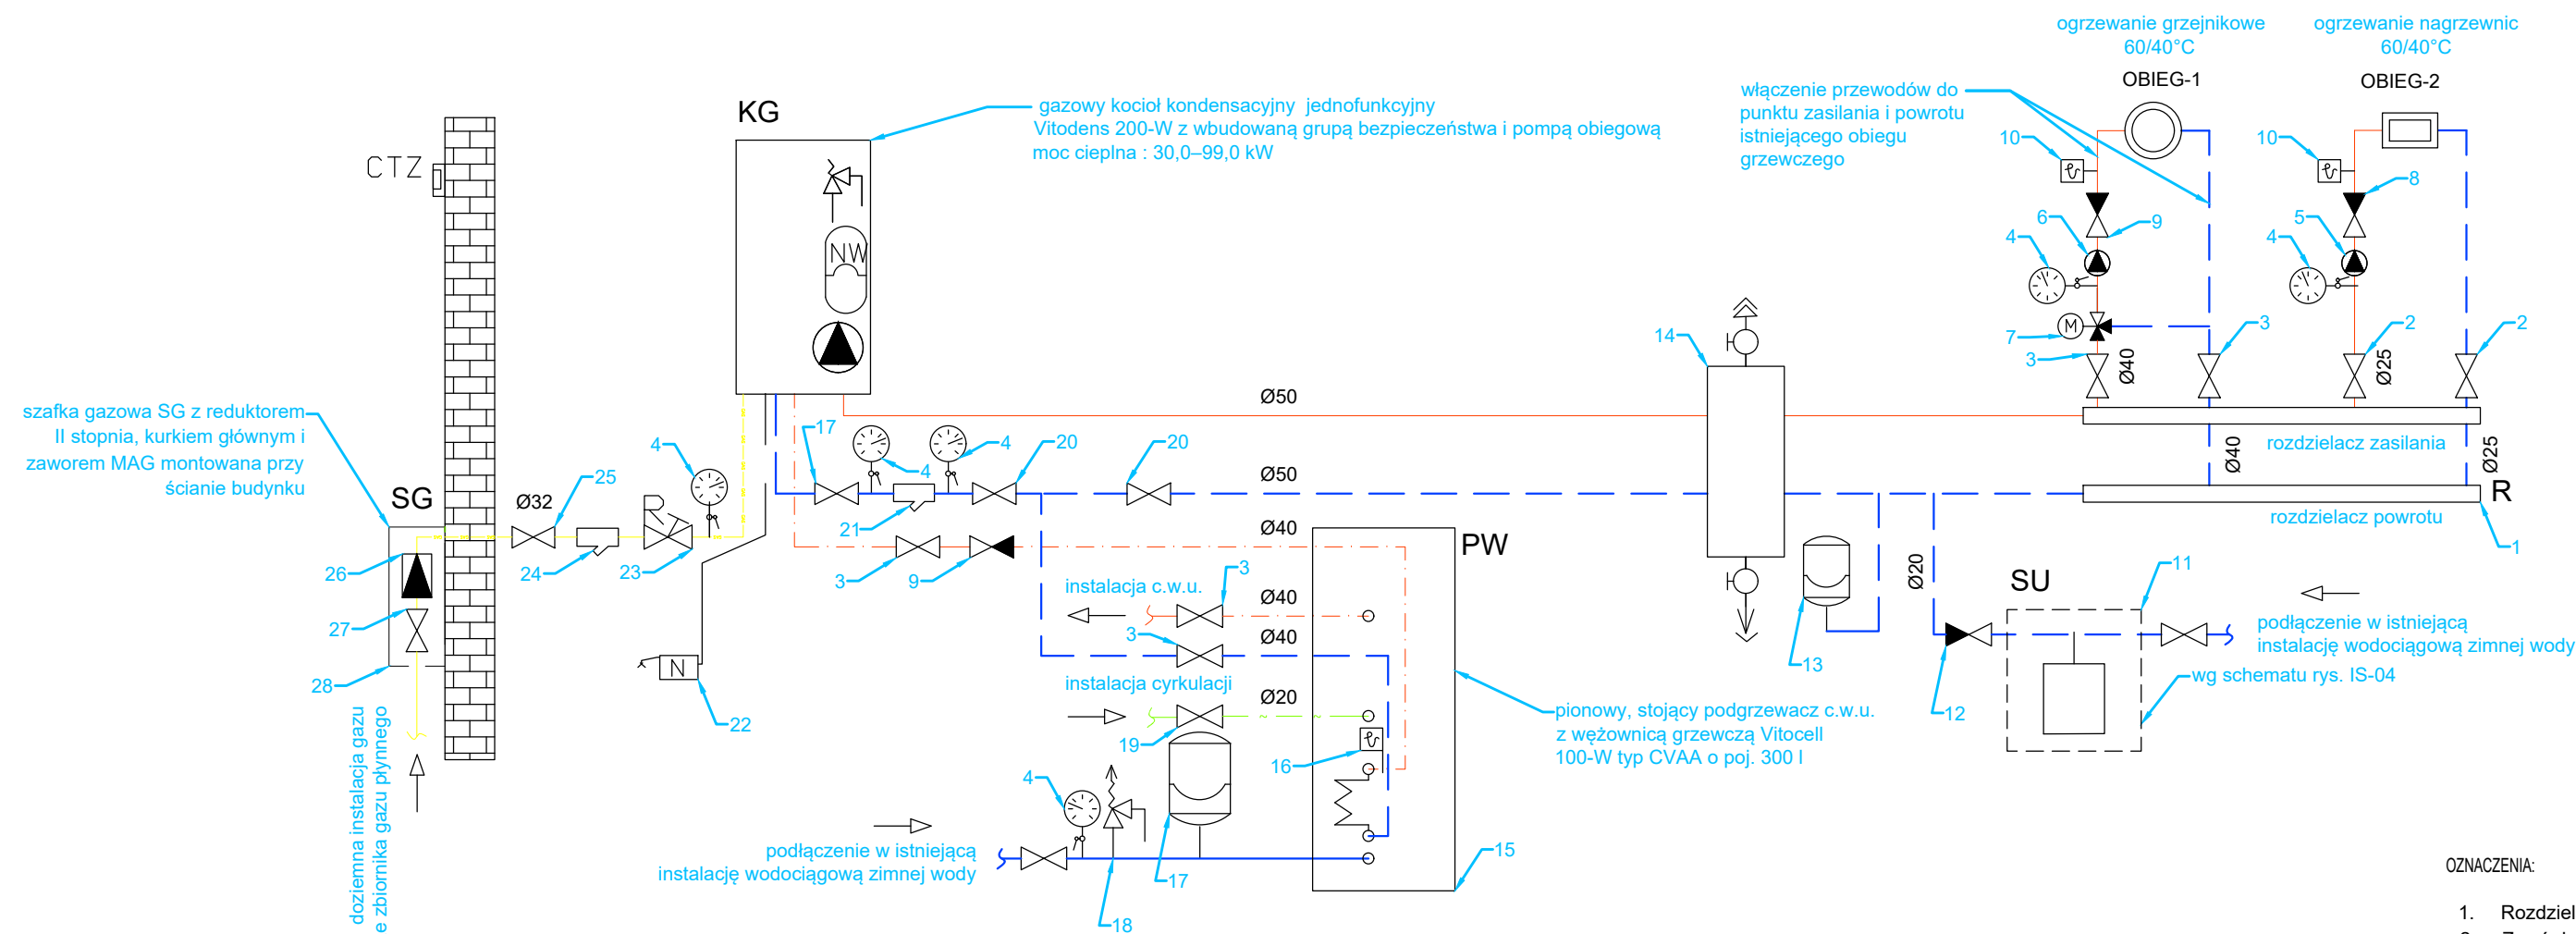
ogrzewanie grzejnikowe 60/40°C

ogrzewanie nagrzewnic 60/40°C

OBIEG-1

OBIEG-2

włączenie przewodów do punktu zasilania i powrotu istniejącego obiegu grzewczego

KG

gazowy kocioł kondensacyjny jednofunkcyjny Vitodens 200-W z wbudowaną grupą bezpieczeństwa i pompą obiegową moc cieplna : 30,0–99,0 kW

CTZ

NW

10 10 8 6 9 5 4 4 7 3 3 2 2 14

Ø40 Ø25

Ø50

szafka gazowa SG z reduktorem II stopnia, kurkiem głównym i zaworem MAG montowana przy ścianie budynku

SG

4 17 4 4 20 20

Ø50

rozdzielacz zasilania

Ø40 Ø25

R

Ø32 25

rozdzielacz powrotu

21

Ø40

PW

1

26 24 23 3 9

instalacja c.w.u.

3

Ø40

Ø20

SU

11

27

3

Ø40

13

podłączenie w istniejącą instalację wodociągową zimnej wody

N

12

wg schematu rys. IS-04

28

22

instalacja cyrkulacji

Ø20

pionowy, stojący podgrzewacz c.w.u. z wężownicą grzewczą Vitocell 100-W typ CVAA o poj. 300 l

19

16

doziemna instalacja gazu
e zbiornika gazu płynnego

4

15

podłączenie w istniejącą instalację wodociągową zimnej wody

17

18

OZNACZENIA:

1. Rozdziel